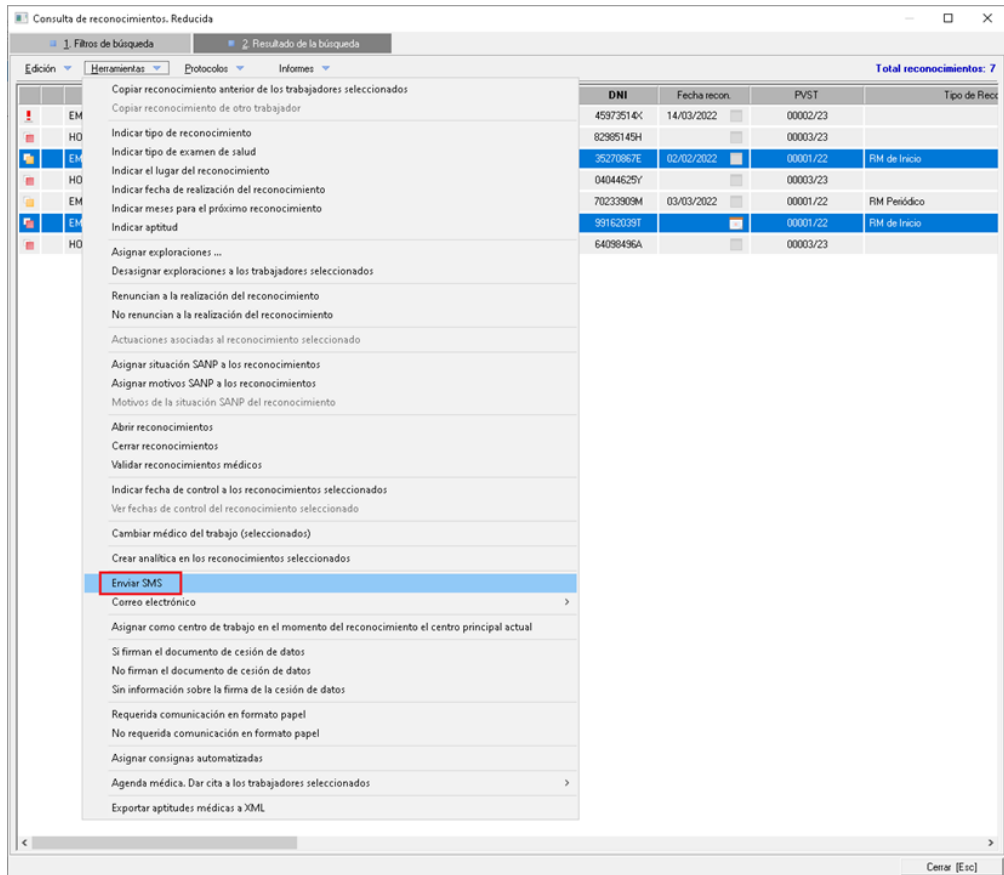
Consulta de reconocimientos. Reducida

1. Filtros de búsqueda
2. Resultado de la búsqueda

Edición
Herramientas
Protocolos
Informes
Total reconocimientos: 7

Copiar reconocimiento anterior de los trabajadores seleccionados
Copiar reconocimiento de otro trabajador
Indicar tipo de reconocimiento
Indicar tipo de examen de salud
Indicar el lugar del reconocimiento
Indicar fecha de realización del reconocimiento
Indicar meses para el próximo reconocimiento
Indicar aptitud
Asignar exploraciones ...
Desasignar exploraciones a los trabajadores seleccionados
Renuncian a la realización del reconocimiento
No renuncian a la realización del reconocimiento
Actuaciones asociadas al reconocimiento seleccionado
Asignar situación SANP a los reconocimientos
Asignar motivos SANP a los reconocimientos
Motivos de la situación SANP del reconocimiento
Abrir reconocimientos
Cerrar reconocimientos
Validar reconocimientos médicos
Indicar fecha de control a los reconocimientos seleccionados
Ver fechas de control del reconocimiento seleccionado
Cambiar médico del trabajo (seleccionados)
Crear analítica en los reconocimientos seleccionados
Enviar SMS
Correo electrónico
Asignar como centro de trabajo en el momento del reconocimiento el centro principal actual
Si firman el documento de cesión de datos
No firman el documento de cesión de datos
Sin información sobre la firma de la cesión de datos
Requerida comunicación en formato papel
No requerida comunicación en formato papel
Asignar consignas automatizadas
Agenda médica. Dar cita a los trabajadores seleccionados
Exportar aptitudes médicas a XML

| | | DNI | Fecha recon. | PVST | Tipo de Reco |
|---|---|---|---|---|---|
| | EM | 45973514X | 14/03/2022 | 00002/23 | |
| | HO | 82985145H | | 00003/23 | |
| | EM | 35270867E | 02/02/2022 | 00001/22 | RM de Inicio |
| | HO | 04044625Y | | 00003/23 | |
| | EM | 70233909M | 03/03/2022 | 00001/22 | RM Periódico |
| | EM | 99162039T | | 00001/22 | RM de Inicio |
| | HO | 64098496A | | 00003/23 | |

Cerrar [Esc]